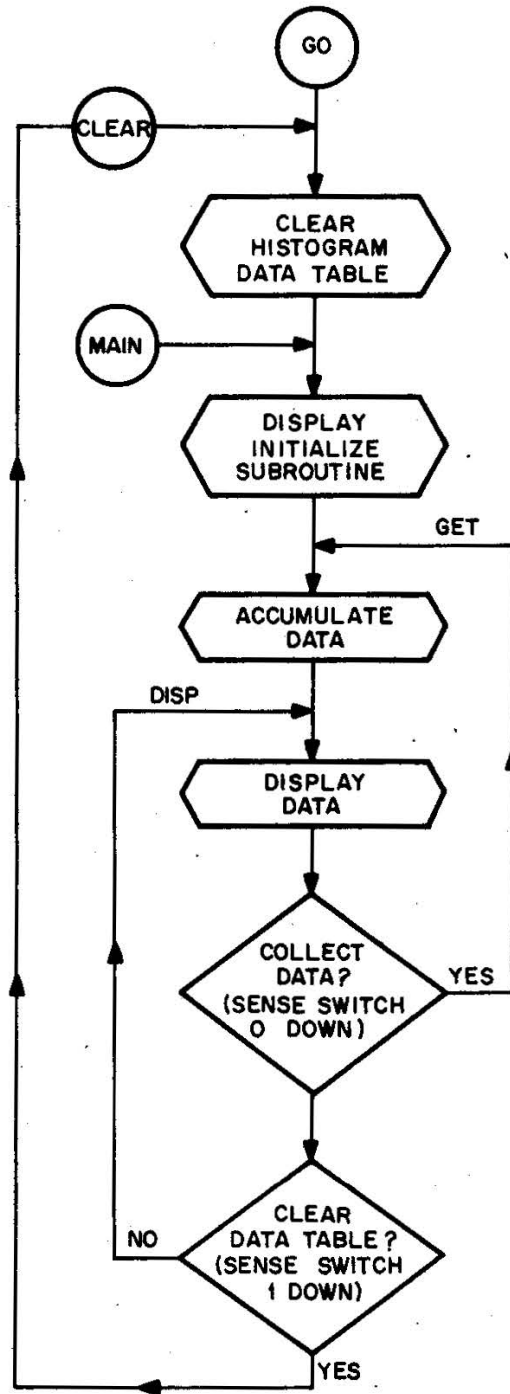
GO

CLEAR

CLEAR HISTOGRAM DATA TABLE

MAIN

DISPLAY INITIALIZE SUBROUTINE

GET

ACCUMULATE DATA

DISP

DISPLAY DATA

COLLECT DATA? (SENSE SWITCH O DOWN)

YES

CLEAR DATA TABLE? (SENSE SWITCH 1 DOWN)

NO

YES